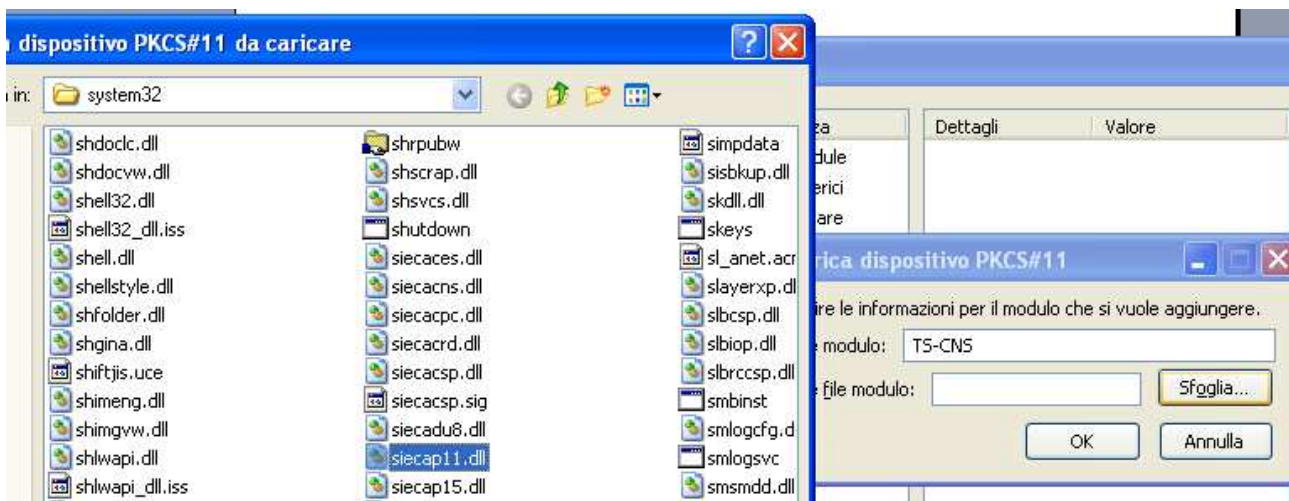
dispositivo PKCS#11 da caricare

in: system32

shdoclc.dll
shdocvw.dll
shell32.dll
shell32_dll.iss
shell.dll
shellstyle.dll
shfolder.dll
shgina.dll
shiftjis.uce
shimeng.dll
shimgvw.dll
shlwapi.dll
shlwapi_dll.iss

shrpubw
shscrap.dll
shsvcs.dll
shutdown
siecaces.dll
siecacns.dll
siecacpc.dll
siecacrd.dll
siecacsp.dll
siecacsp.sig
siecadu8.dll
siecap11.dll
siecap15.dll

simpdata
sisbkup.dll
skdll.dll
skeys
sl_anet.acr
slayerxp.dl
slbcsp.dll
slbiop.dll
slbrccsp.dll
smbinst
smlogcfg.d
smlogsvc
smsmdd.dll

za
dule
erici
are

Dettagli
Valore

rica dispositivo PKCS#11

ire le informazioni per il modulo che si vuole aggiungere.
modulo: TS-CNS
file modulo:
Sfoglia...
OK
Annulla